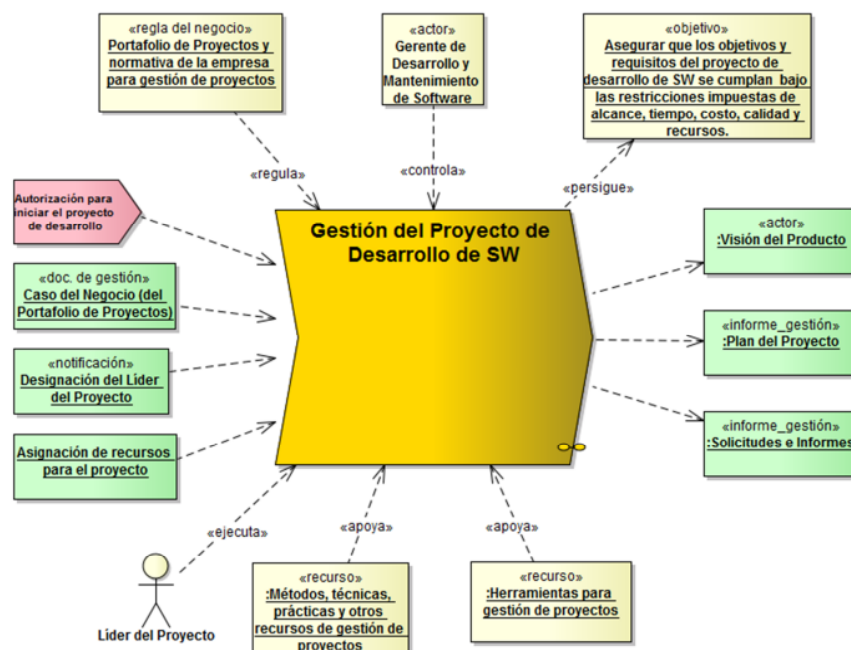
«regla del negocio»
Portafolio de Proyectos y normativa de la empresa para gestión de proyectos

«actor»
Gerente de Desarrollo y Mantenimiento de Software

«objetivo»
Asegurar que los objetivos y requisitos del proyecto de desarrollo de SW se cumplan bajo las restricciones impuestas de alcance, tiempo, costo, calidad y recursos.

«regula»

«controla»

«persigue»

Autorización para iniciar el proyecto de desarrollo

Gestión del Proyecto de Desarrollo de SW

«doc. de gestión»
Caso del Negocio (del Portafolio de Proyectos)

«notificación»
Designación del Líder del Proyecto

Asignación de recursos para el proyecto

«actor»
:Visión del Producto

«informe_gestión»
:Plan del Proyecto

«informe_gestión»
:Solicitudes e Informes

«ejecuta»

«apoya»

«apoya»

Lider del Proyecto

«recurso»
:Métodos, técnicas, prácticas y otros recursos de gestión de proyectos

«recurso»
:Herramientas para gestión de proyectos